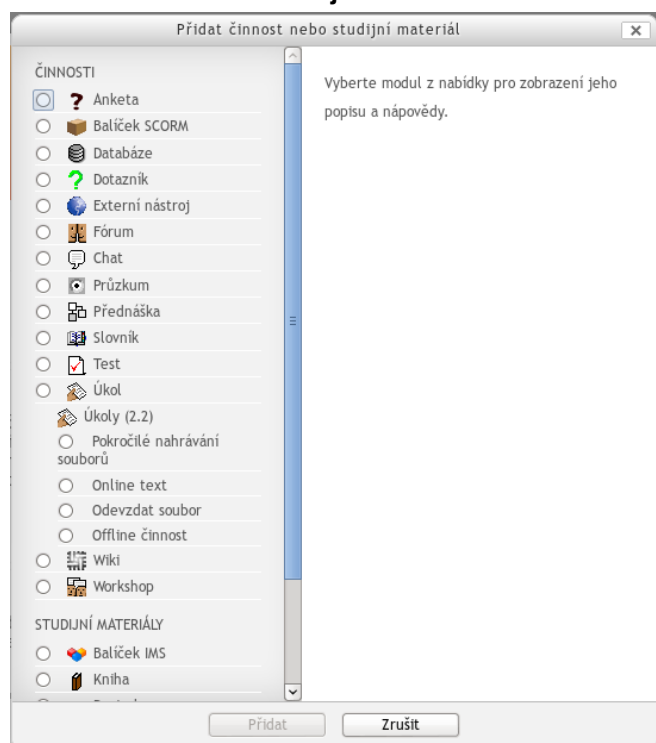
Přidat činnost nebo studijní materiál

×

ČINNOSTI

Anketa

Balíček SCORM

Databáze

Dotazník

Externí nástroj

Fórum

Chat

Průzkum

Přednáška

Slovník

Test

Úkol

Úkoly (2.2)

Pokročilé nahrávání souborů

Online text

Odevzdat soubor

Offline činnost

Wiki

Workshop

STUDIJNÍ MATERIÁLY

Balíček IMS

Kniha

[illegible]

Vyberte modul z nabídky pro zobrazení jeho popisu a nápovědy.

Přidat

Zrušit